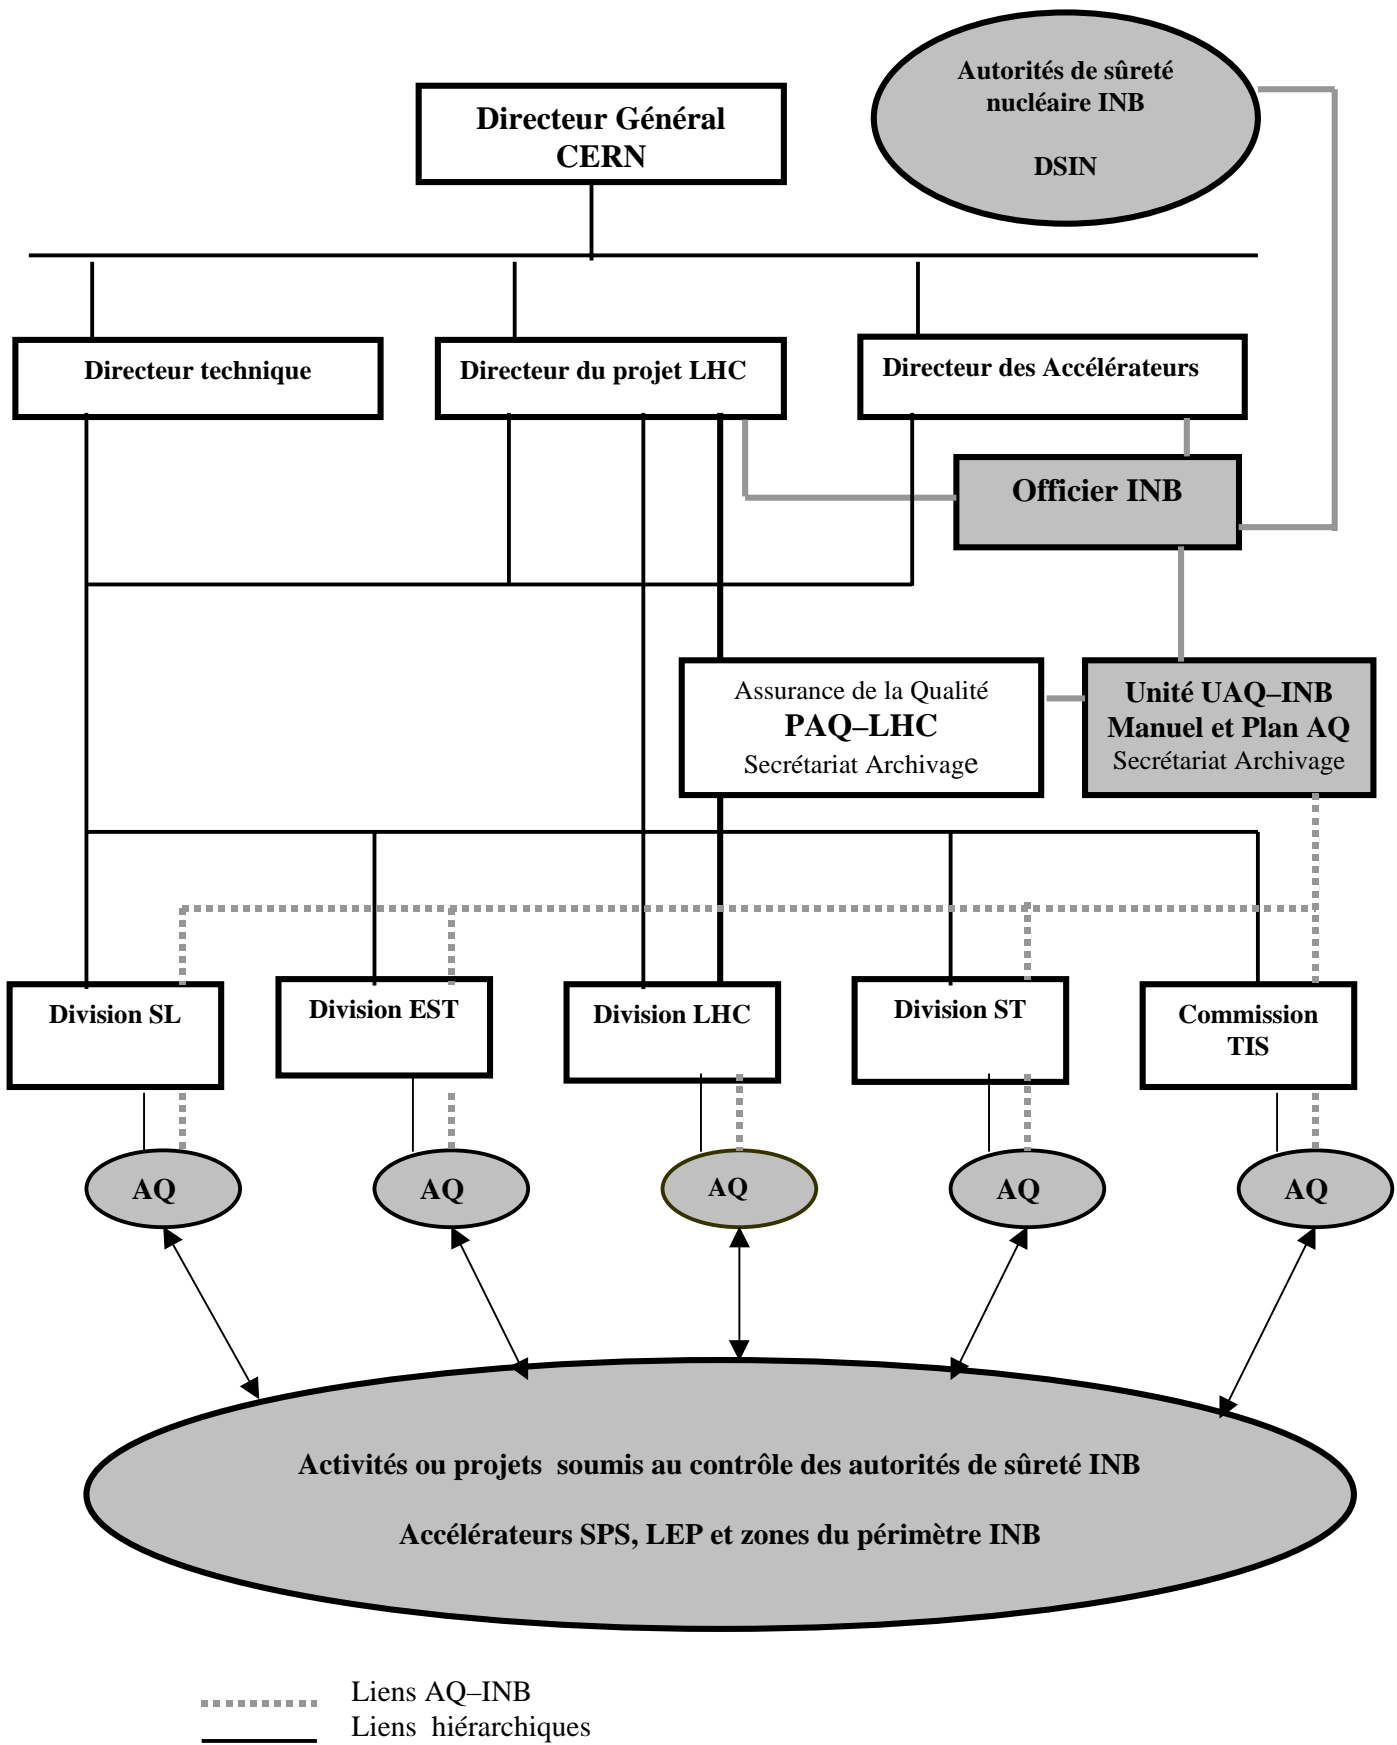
Autorités de sûreté nucléaire INB

DSIN

Directeur Général CERN

Directeur technique

Directeur du projet LHC

Directeur des Accélérateurs

Officier INB

Assurance de la Qualité
PAQ–LHC
Secrétariat Archivage

Unité UAQ–INB
Manuel et Plan AQ
Secrétariat Archivage

Division SL

Division EST

Division LHC

Division ST

Commission TIS

AQ

AQ

AQ

AQ

AQ

Activités ou projets soumis au contrôle des autorités de sûreté INB

Accélérateurs SPS, LEP et zones du périmètre INB

Liens AQ–INB
Liens hiérarchiques